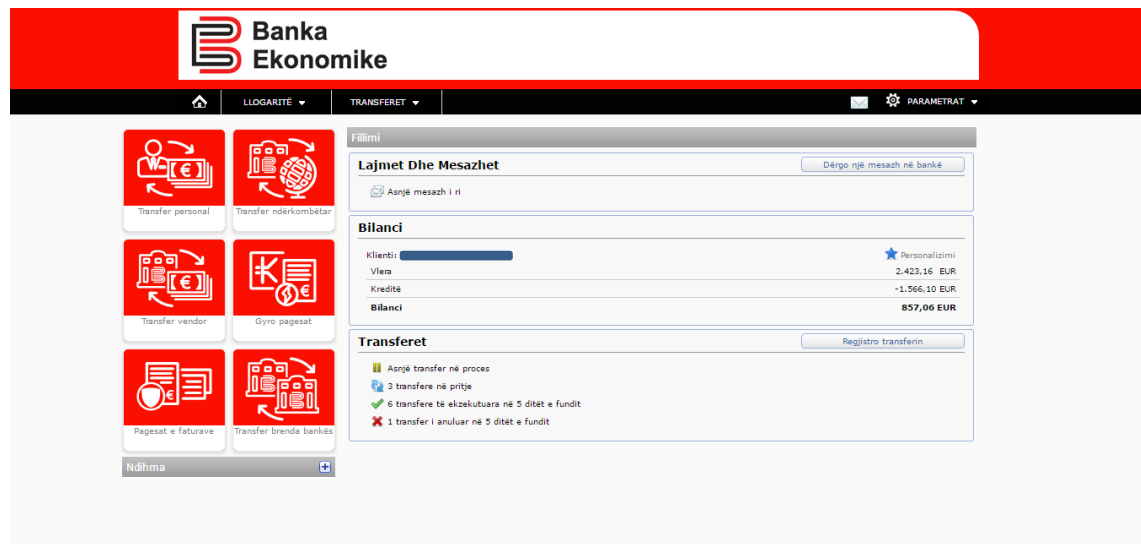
Banka Ekonomike

LLOGARITË ▾ TRANSFERET ▾ PARAMETRAT ▾

Transfer personal
Transfer ndërkombëtar
Transfer vendor
Gyro pagesat
Pagesat e faturave
Transfer brenda bankës

Ndihma

Fillimi

Lajmet Dhe Mesazhet
Dërgo një mesazh në bankë
Asnjë mesazh i ri

Bilanci
Klienti: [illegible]
Personalizimi

| | |
|---|---|
| Vlera | 2.423,16 EUR |
| Kreditë | -1.566,10 EUR |
| Bilanci | 857,06 EUR |

Transferet
Regjistro transferin
Asnjë transfer në proces
3 transfere në pritje
6 transfere të ekzekutuara në 5 ditët e fundit
1 transfer i anuluar në 5 ditët e fundit